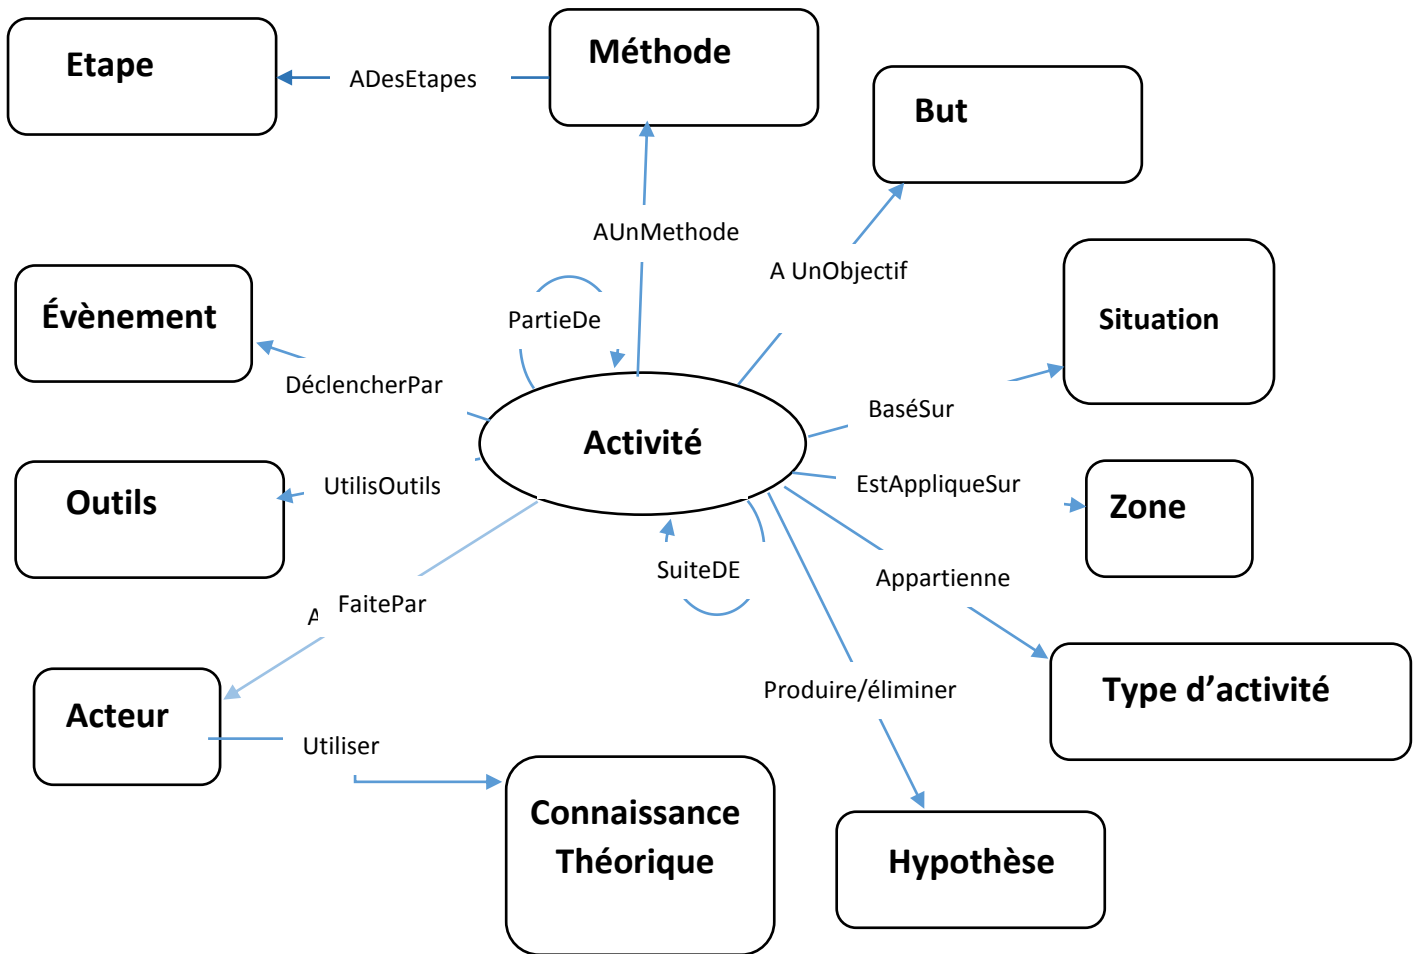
Etape
ADesEtapes
Méthode
But
AUnMethode
A UnObjectif
Évènement
PartieDe
Situation
DéclencherPar
BaséSur
Activité
Outils
UtilisOutils
EstAppliqueSur
Zone
SuiteDE
Appartienne
A FaitePar
Type d'activité
Produire/éliminer
Acteur
Utiliser
Connaissance Théorique
Hypothèse